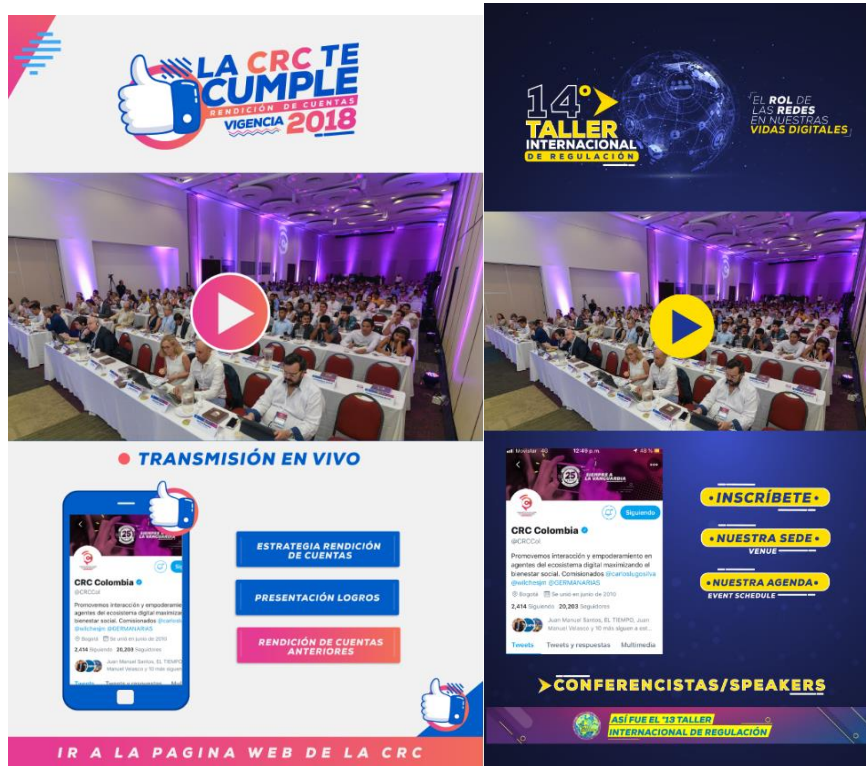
LA CRC TE CUMPLE
RENDICIÓN DE CUENTAS
VIGENCIA 2018

TRANSMISIÓN EN VIVO

CRC Colombia
@CRCCol
Promovemos interacción y empoderamiento agentes del ecosistema digital maximizado bienestar social. Comisionados @carlos @wilchesjm @GERMANARIAS
Bogotá Se unió en junio de 2010
2,414 Siguiendo 20,203 Seguidores
Juan Manuel Santos, EL TIEMPO, Manuel Velasco
Tweets Tweets y respuestas

ESTRATEGIA RENDICIÓN DE CUENTAS

PRESENTACIÓN LOGROS

RENDICIÓN DE CUENTAS ANTERIORES

IR A LA PAGINA WEB DE LA CRC

14° TALLER INTERNACIONAL DE REGULACIÓN

EL ROL DE LAS REDES EN NUESTRAS VIDAS DIGITALES

Movistar 12:57 p.m. 48 %
Siguiendo
CRC Colombia
@CRCCol
Promovemos interacción y empoderamiento en agentes del ecosistema digital maximizando el bienestar social. Comisionados @carloslugosilva @wilchesjm @GERMANARIAS
Bogotá Se unió en junio de 2010
2,414 Siguiendo 20,203 Seguidores
Juan Manuel Santos, EL TIEMPO, Juan Manuel Velasco y 10 más siguen a est...
Tweets Tweets y respuestas Multimedia

INSCRÍBETE

NUESTRA SEDE
VENUE

NUESTRA AGENDA
EVENT SCHEDULE

CONFERENCISTAS/SPEAKERS

ASÍ FUE EL "13 TALLER INTERNACIONAL DE REGULACIÓN